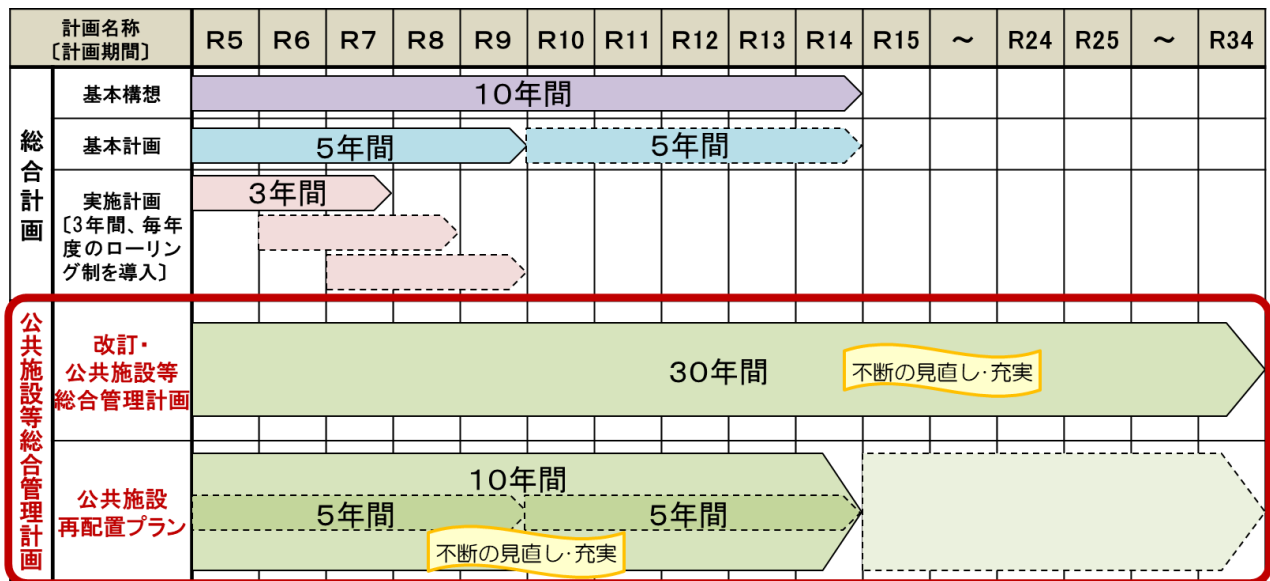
| 計画名称〔計画期間〕 | | R5 | R6 | R7 | R8 | R9 | R10 | R11 | R12 | R13 | R14 | R15 | ～ | R24 | R25 | ～ | R34 |
|---|---|---|---|---|---|---|---|---|---|---|---|---|---|---|---|---|---|
| 総合計画 | 基本構想 | 10年間 | | | | | | | | | | | | | | | |
| | 基本計画 | 5年間 | | | | | 5年間 | | | | | | | | | | |
| | 実施計画〔3年間、毎年度のローリング制を導入〕 | 3年間 | | | | | | | | | | | | | | | |
| 公共施設等総合管理計画 | 改訂・公共施設等総合管理計画 | 30年間 不断の見直し･充実 | | | | | | | | | | | | | | | |
| | 公共施設再配置プラン | 10年間 5年間 | | | | | 5年間 | | | | | | | | | | |

不断の見直し･充実